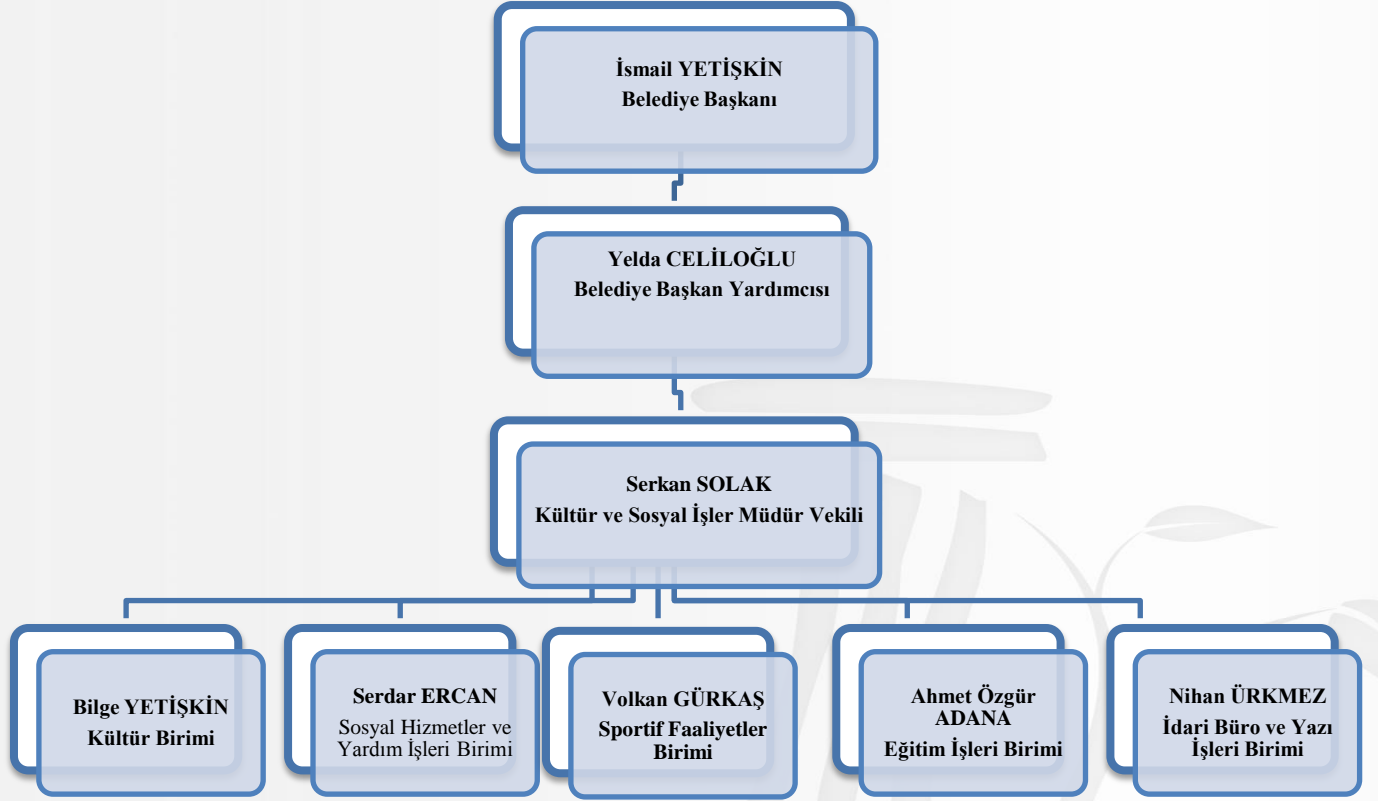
İsmail YETİŞKİN
Belediye Başkanı

Yelda CELİLOĞLU
Belediye Başkan Yardımcısı

Serkan SOLAK
Kültür ve Sosyal İşler Müdür Vekili

Bilge YETİŞKİN
Kültür Birimi

Serdar ERCAN
Sosyal Hizmetler ve Yardım İşleri Birimi

Volkan GÜRKAŞ
Sportif Faaliyetler Birimi

Ahmet Özgür ADANA
Eğitim İşleri Birimi

Nihan ÜRKMEZ
İdari Büro ve Yazı İşleri Birimi